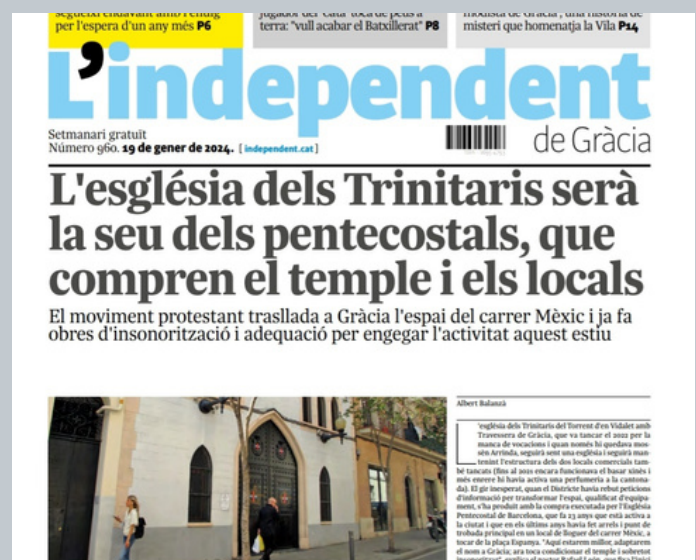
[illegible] endavant amb l'enuig per l'espera d'un any més P6

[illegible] jugador del 'Cata' toca de peus a terra: "vull acabar el Batxillerat" P8

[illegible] mobista de Gràcia', una història de misteri que homenatja la Vila P14

L'independent de Gràcia

Setmanari gratuït
Número 960. 19 de gener de 2024. [ independent.cat ]

L'església dels Trinitaris serà la seu dels pentecostals, que compren el temple i els locals

El moviment protestant trasllada a Gràcia l'espai del carrer Mèxic i ja fa obres d'insonorització i adequació per engegar l'activitat aquest estiu

Albert Balanzà

L'església dels Trinitaris del Torrent d'en Vidalet amb Travessera de Gràcia, que va tancar el 2022 per la manca de vocacions i quan només hi quedava mossèn Arrinda, seguirà sent una església i seguirà mantenint l'estructura dels dos locals comercials també tancats (fins al 2021 encara funcionava el basar xinès i més enrere hi havia activa una perfumeria a la cantonada). El gir inesperat, quan el Districte havia rebut peticions d'informació per transformar l'espai, qualificat d'equipament, s'ha produït amb la compra executada per l'Església Pentecostal de Barcelona, que fa 23 anys que està activa a la ciutat i que en els últims anys havia fet arrels i punt de trobada principal en un local de lloguer del carrer Mèxic, a tocar de la plaça Espanya. "Aquí estarem millor, adaptarem el nom a Gràcia; ara toca condicionar el temple i sobretot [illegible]